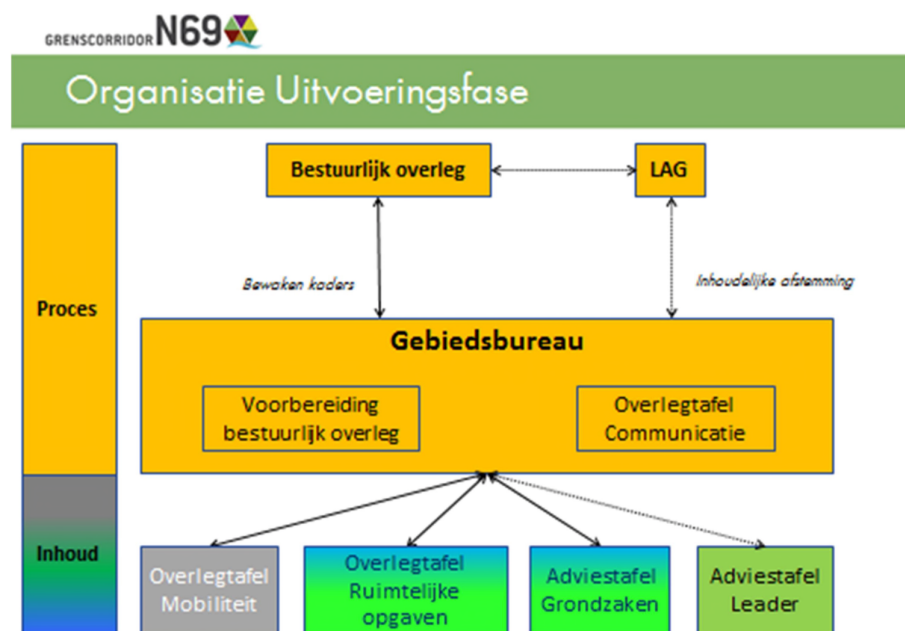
GRENSCORRIDOR N69

Organisatie Uitvoeringsfase

Proces

Inhoud

Bestuurlijk overleg

LAG

Bewaken kaders

Inhoudelijke afstemming

Gebiedsbureau

Voorbereiding bestuurlijk overleg

Overlegtafel Communicatie

Overlegtafel Mobiliteit

Overlegtafel Ruimtelijke opgaven

Adviestafel Grondzaken

Adviestafel Leader